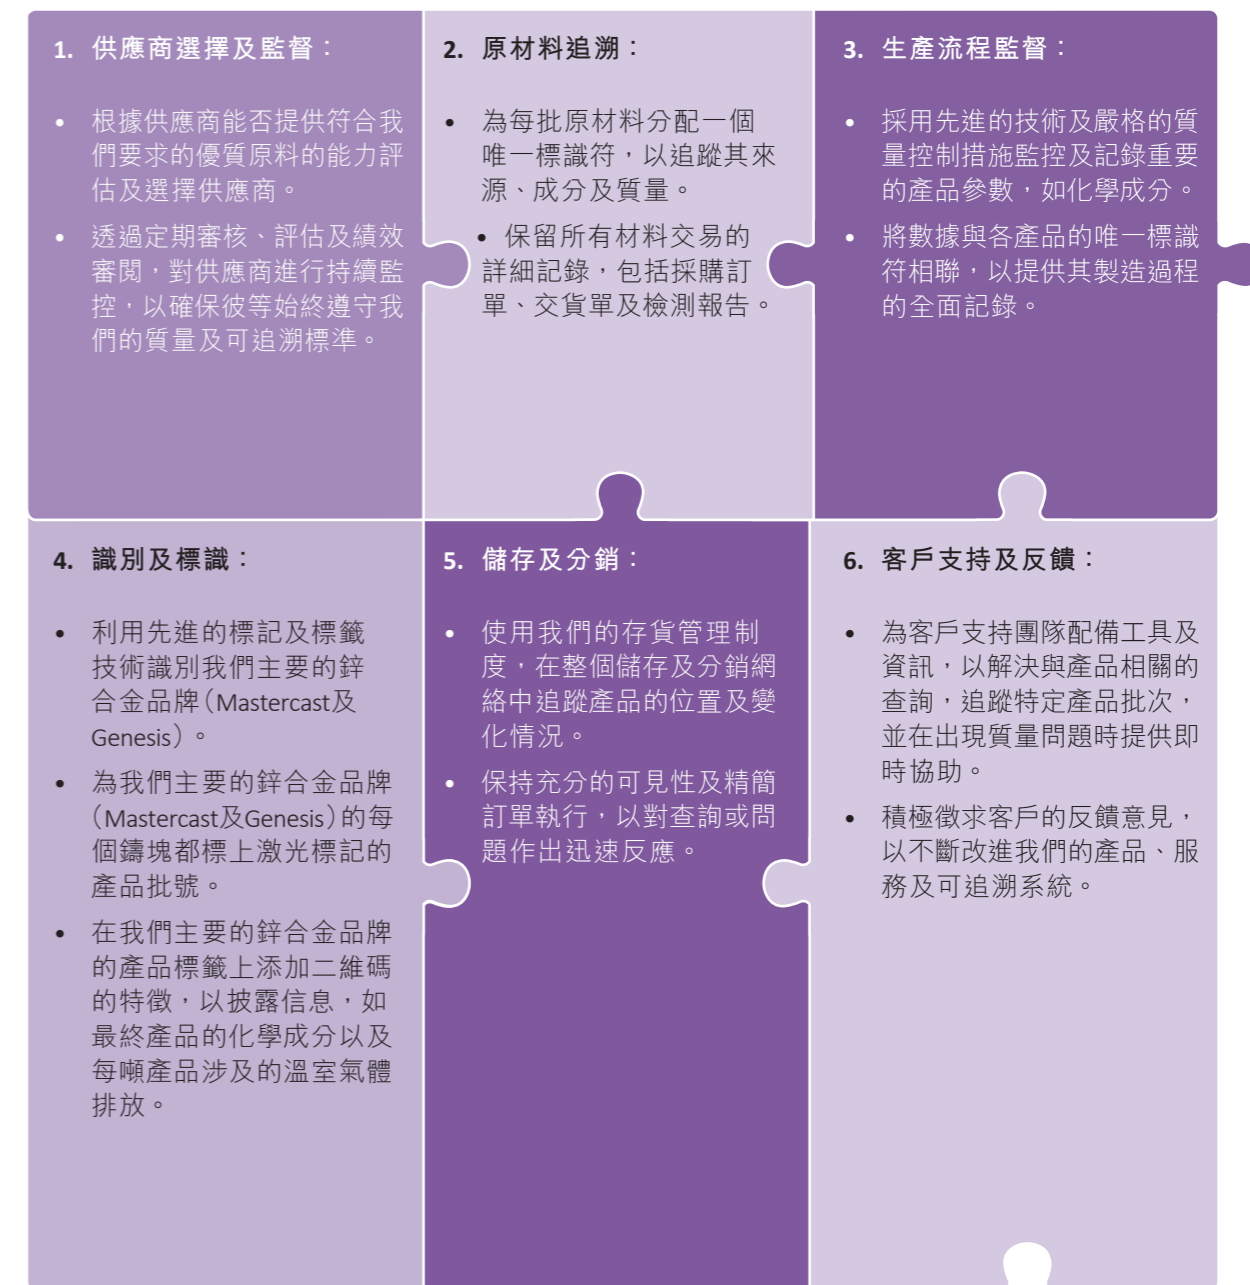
1. 供應商選擇及監督：

• 根據供應商能否提供符合我們要求的優質原料的能力評估及選擇供應商。

• 透過定期審核、評估及績效審閱，對供應商進行持續監控，以確保彼等始終遵守我們的質量及可追溯標準。

2. 原材料追溯：

• 為每批原材料分配一個唯一標識符，以追蹤其來源、成分及質量。

• 保留所有材料交易的詳細記錄，包括採購訂單、交貨單及檢測報告。

3. 生產流程監督：

• 採用先進的技術及嚴格的質量控制措施監控及記錄重要的產品參數，如化學成分。

• 將數據與各產品的唯一標識符相聯，以提供其製造過程的全面記錄。

4. 識別及標識：

• 利用先進的標記及標籤技術識別我們主要的鋅合金品牌（Mastercast及Genesis）。

• 為我們主要的鋅合金品牌（Mastercast及Genesis）的每個鑄塊都標上激光標記的產品批號。

• 在我們主要的鋅合金品牌的產品標籤上添加二維碼的特徵，以披露信息，如最終產品的化學成分以及每噸產品涉及的溫室氣體排放。

5. 儲存及分銷：

• 使用我們的存貨管理制度，在整個儲存及分銷網絡中追蹤產品的位置及變化情況。

• 保持充分的可見性及精簡訂單執行，以對查詢或問題作出迅速反應。

6. 客戶支持及反饋：

• 為客戶支持團隊配備工具及資訊，以解決與產品相關的查詢，追蹤特定產品批次，並在出現質量問題時提供即時協助。

• 積極徵求客戶的反饋意見，以不斷改進我們的產品、服務及可追溯系統。